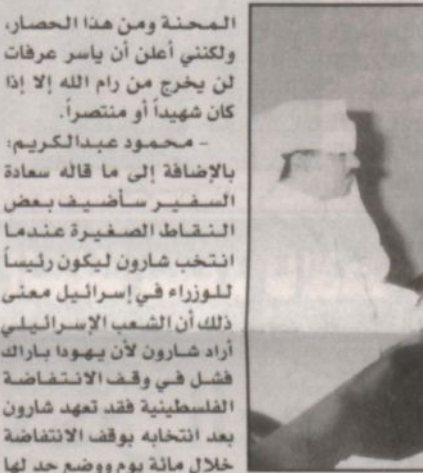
المحنة ومن هذا الحصار، ولكنني أعلن أن ياسر عرفات لن يخرج من رام الله إلا إذا كان شهيداً أو منتصراً.

- محمود عبدالكريم:

بالإضافة إلى ما قاله سعادة السفير سأضيف بعض النقاط الصغيرة عندما انتخب شارون ليكون رئيساً للوزراء في إسرائيل معنى ذلك أن الشعب الإسرائيلي أراد شارون لأن يهودا باراك فشل في وقف الانتفاضة الفلسطينية فقد تعهد شارون بعد انتخابه بوقف الانتفاضة خلال مائة يوم ووضع حد لها